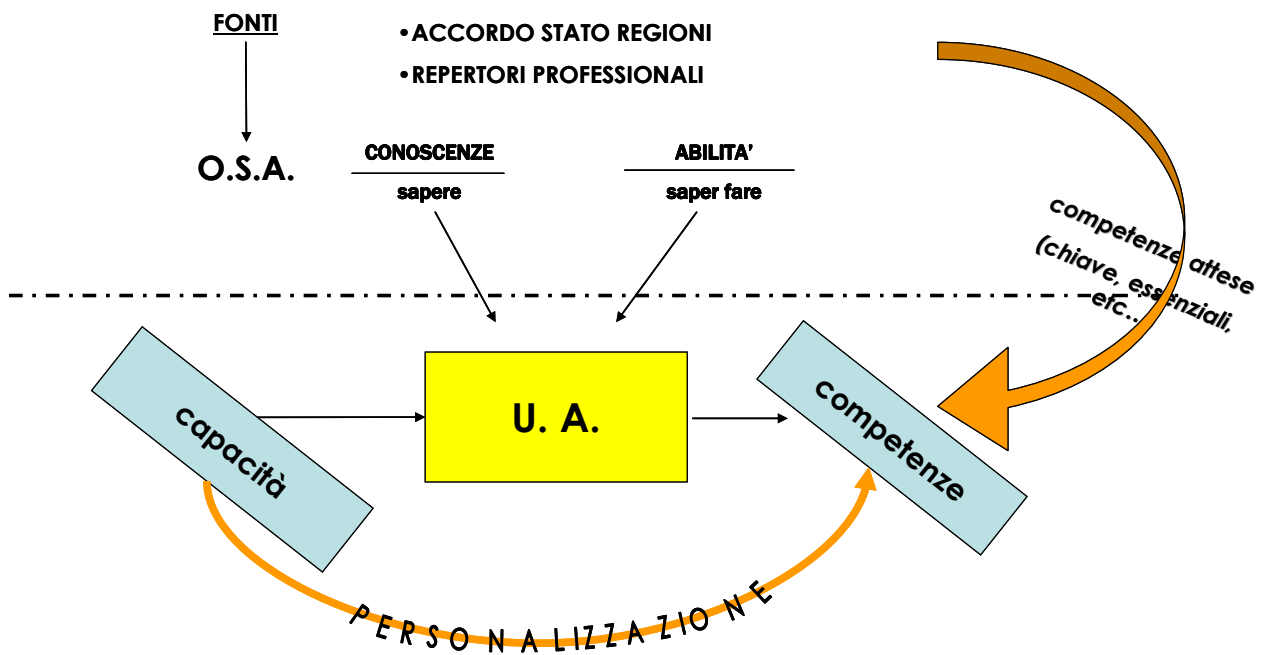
FONTI

•ACCORDO STATO REGIONI

•REPERTORI PROFESSIONALI

O.S.A.

CONOSCENZE

sapere

ABILITA'

saper fare

competenze attese (chiave, essenziali, etc…

capacità

U. A.

competenze

P E R S O N A L I Z Z A Z I O N E